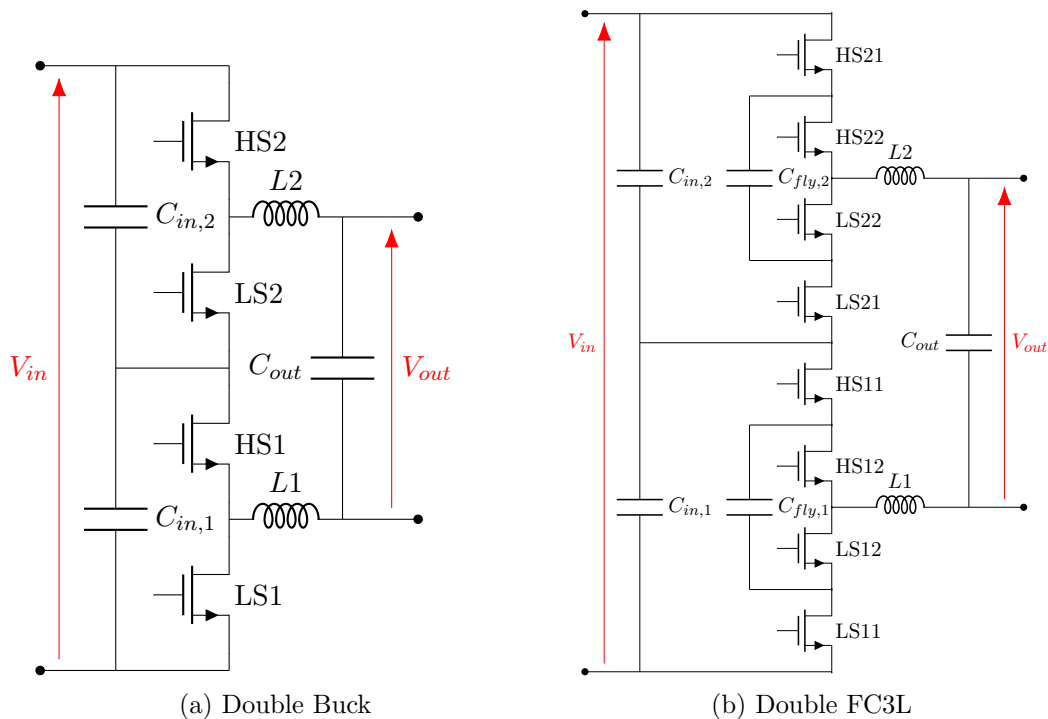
HS2
$C_{in,2}$
$L2$
LS2
$V_{in}$
$C_{out}$
$V_{out}$
HS1
$L1$
$C_{in,1}$
LS1

(a) Double Buck

HS21
HS22
$C_{in,2}$
$C_{fly,2}$
$L2$
LS22
LS21
$V_{in}$
$C_{out}$
$V_{out}$
HS11
HS12
$C_{in,1}$
$C_{fly,1}$
$L1$
LS12
LS11

(b) Double FC3L